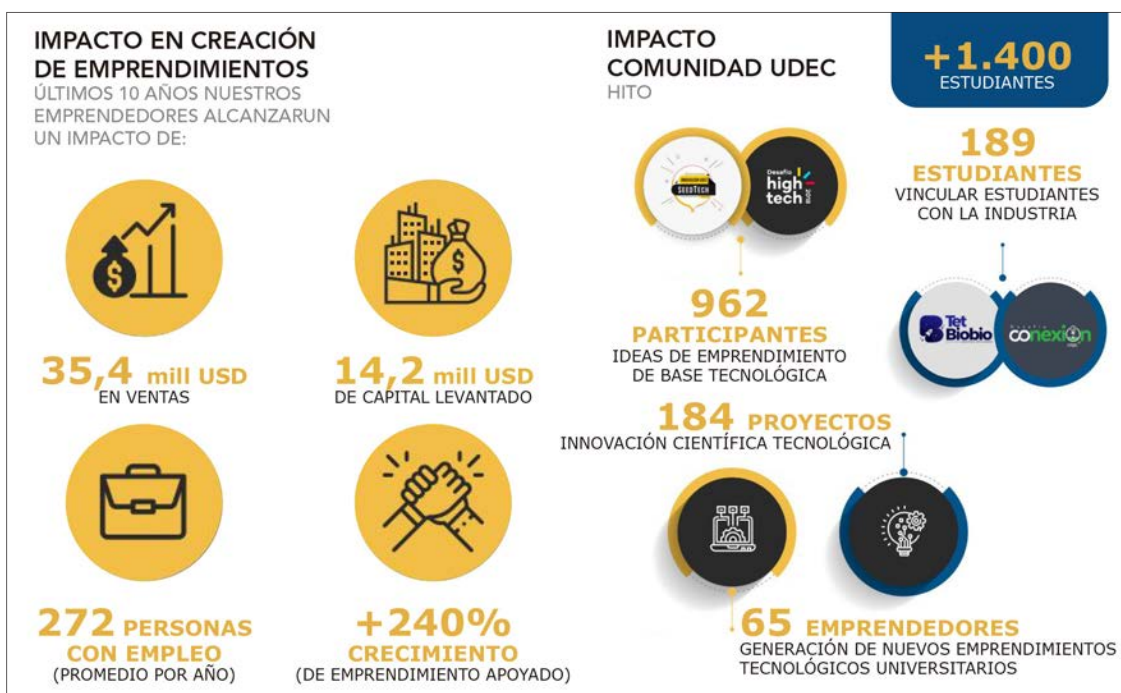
IMPACTO EN CREACIÓN DE EMPRENDIMIENTOS
ÚLTIMOS 10 AÑOS NUESTROS EMPRENDEDORES ALCANZARUN UN IMPACTO DE:

35,4 mill USD
EN VENTAS

14,2 mill USD
DE CAPITAL LEVANTADO

272 PERSONAS CON EMPLEO
(PROMEDIO POR AÑO)

+240%
CRECIMIENTO
(DE EMPRENDIMIENTO APOYADO)

IMPACTO COMUNIDAD UDEC
HITO

+1.400
ESTUDIANTES

SEEDTECH

Desafío high tech

962
PARTICIPANTES
IDEAS DE EMPRENDIMIENTO DE BASE TECNOLÓGICA

189
ESTUDIANTES
VINCULAR ESTUDIANTES CON LA INDUSTRIA

Tet Biobio

conexión

184 PROYECTOS
INNOVACIÓN CIENTÍFICA TECNOLÓGICA

65 EMPRENDEDORES
GENERACIÓN DE NUEVOS EMPRENDIMIENTOS TECNOLÓGICOS UNIVERSITARIOS